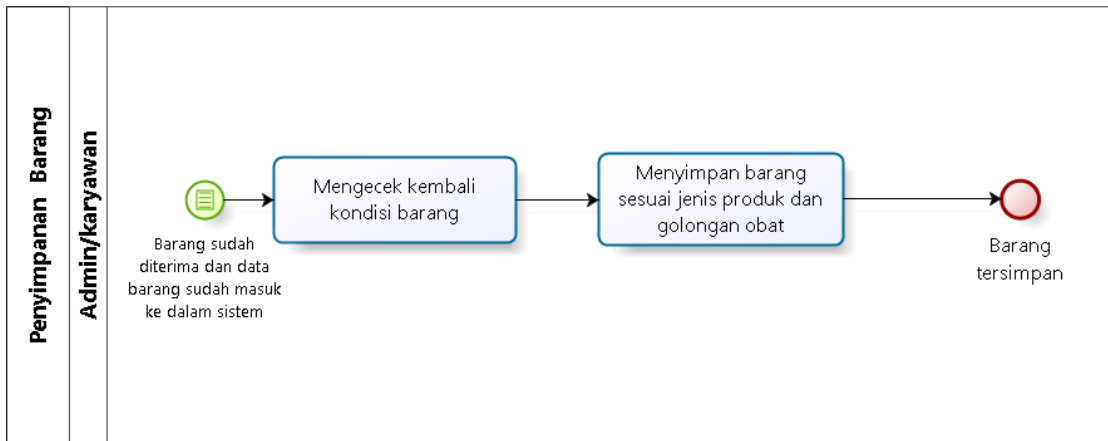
Penyimpanan Barang

Admin/karyawan

Barang sudah diterima dan data barang sudah masuk ke dalam sistem

Mengecek kembali kondisi barang

Menyimpan barang sesuai jenis produk dan golongan obat

Barang tersimpan